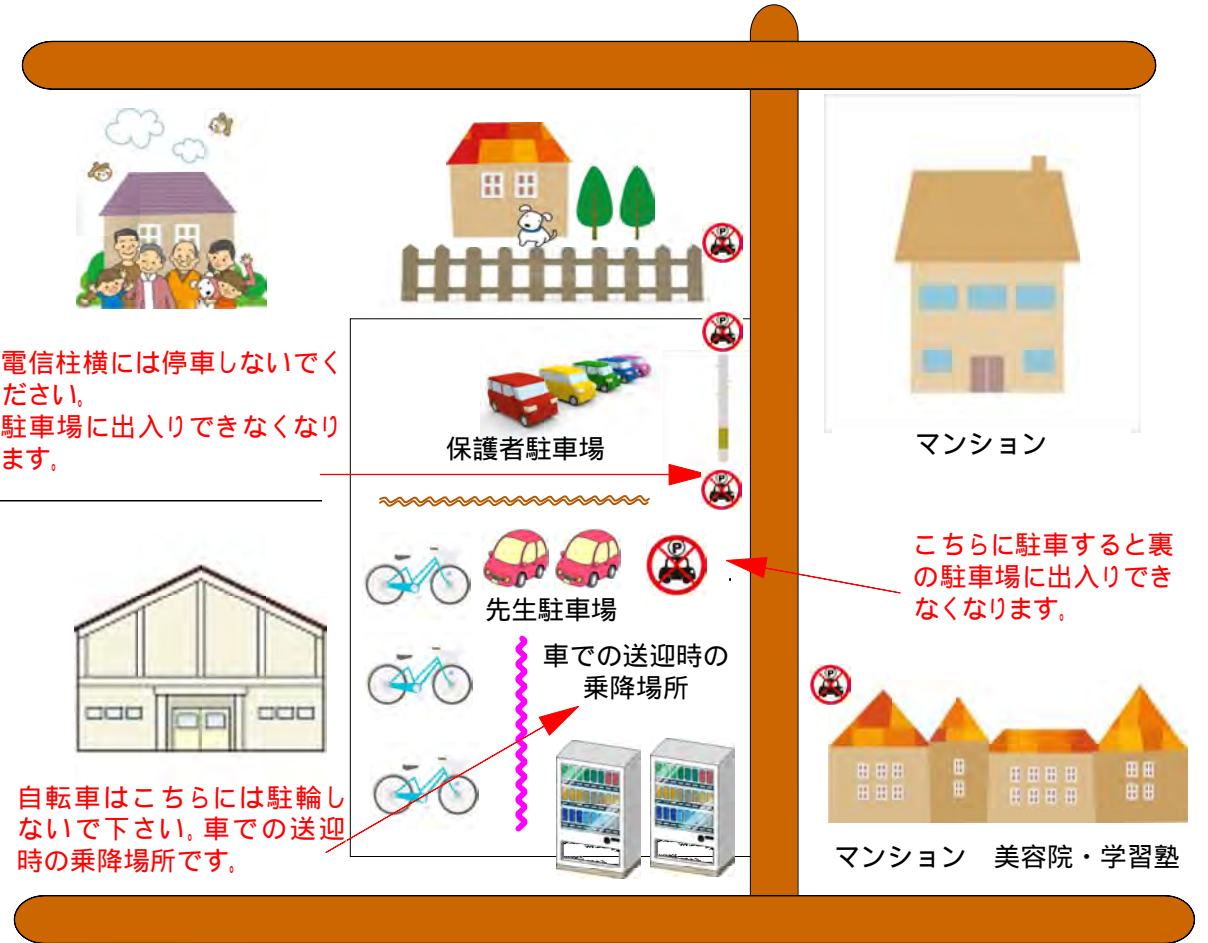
電信柱横には停車しないでください。
駐車場に出入りできなくなります。

保護者駐車場

マンション

こちらに駐車すると裏の駐車場に出入りできなくなります。

先生駐車場

車での送迎時の乗降場所

自転車はこちらには駐輪しないで下さい。車での送迎時の乗降場所です。

マンション　美容院・学習塾